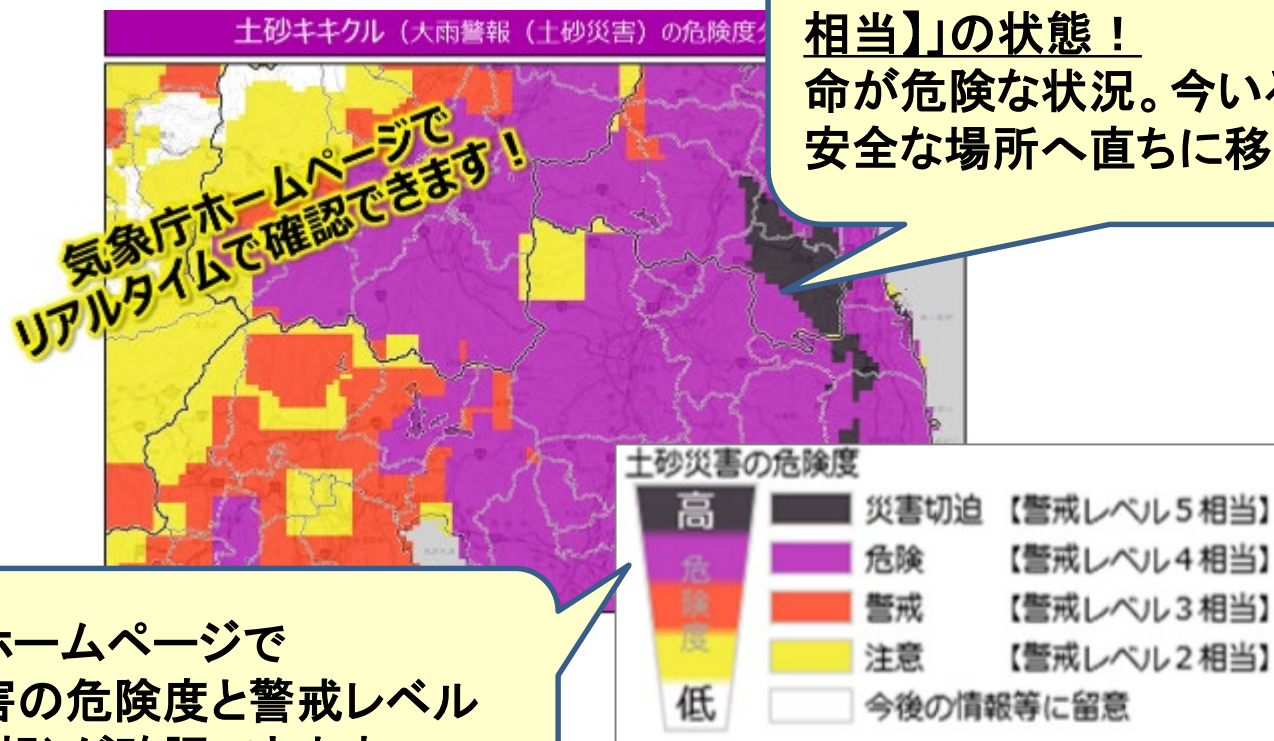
土砂キキクル（大雨警報（土砂災害）の危険度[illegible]

相当】」の状態！
命が危険な状況。今い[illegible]
安全な場所へ直ちに移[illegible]

気象庁ホームページで
リアルタイムで確認できます！

土砂災害の危険度

高
危
険
度
低

災害切迫 【警戒レベル５相当】
危険 【警戒レベル４相当】
警戒 【警戒レベル３相当】
注意 【警戒レベル２相当】
今後の情報等に留意

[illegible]ホームページで
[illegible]害の危険度と警戒レベル
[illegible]